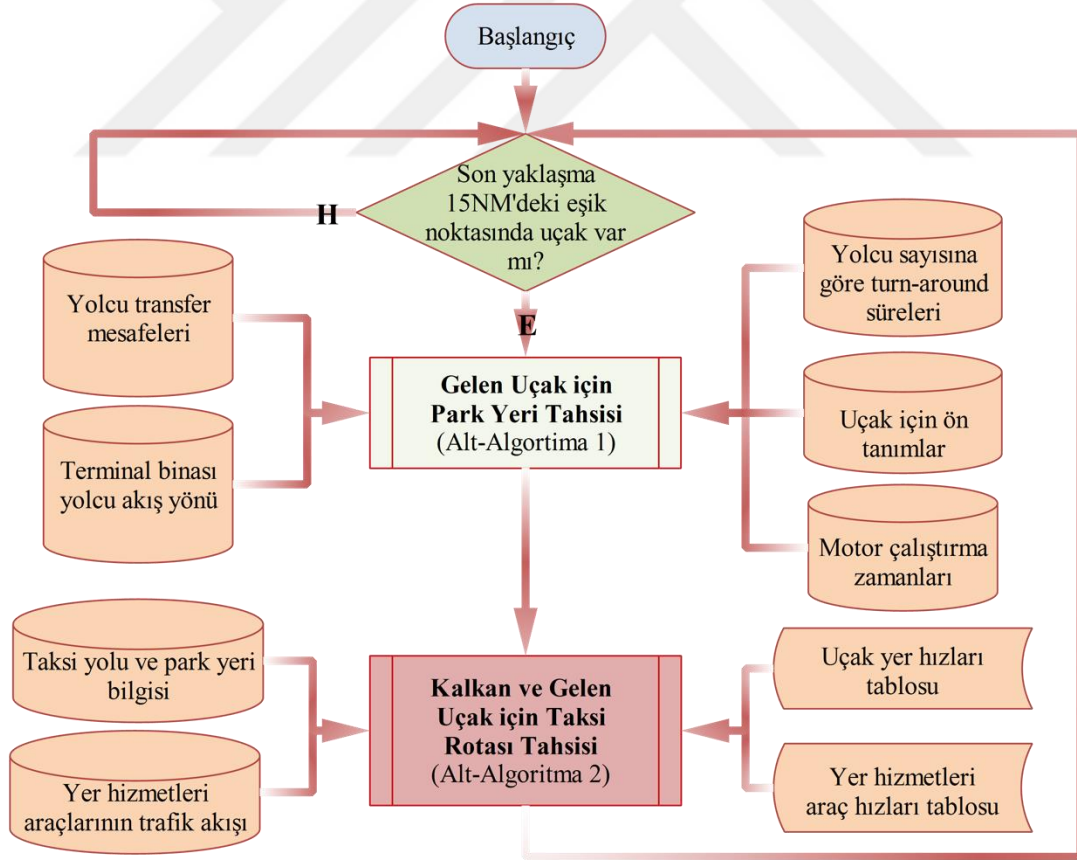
Başlangıç

Son yaklaşma 15NM'deki eşik noktasında uçak var mı?

H

E

Yolcu transfer mesafeleri

Terminal binası yolcu akış yönü

Gelen Uçak için Park Yeri Tahsisi
(Alt-Algortima 1)

Yolcu sayısına göre turn-around süreleri

Uçak için ön tanımlar

Motor çalıştırma zamanları

Taksi yolu ve park yeri bilgisi

Yer hizmetleri araçlarının trafik akışı

Kalkan ve Gelen Uçak için Taksi Rotası Tahsisi
(Alt-Algoritma 2)

Uçak yer hızları tablosu

Yer hizmetleri araç hızları tablosu